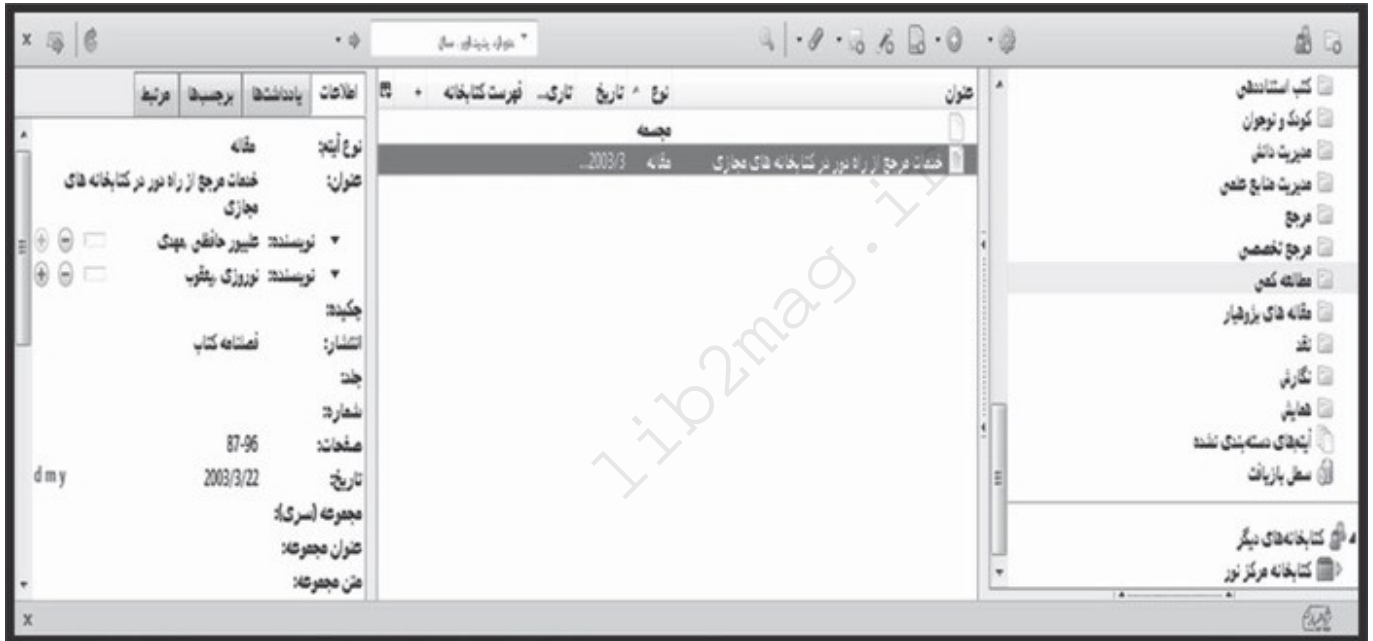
عنوان، پدیدآور، سال

کتب استاندهی
کودک و نوجوان
مدیریت دانش
مدیریت منابع علمی
مرجع
مرجع تخصصی
مطالعه کمی
مقاله های پژوهیار
نقد
نگارش
همایش
آیتم‌های دسته‌بندی نشده
سطل بازیافت

کتابخانه‌های دیگر
کتابخانه مرکز نور

| عنوان | نوع | تاریخ | تاریـ | فهرست کتابخانه |
|---|---|---|---|---|
| | مجسمه | | | |
| خدمات مرجع از راه دور در کتابخانه های مجازی | مقاله | 2003/3... | | |

lib2mag.ir

اطلاعات | یادداشت‌ها | برچسب‌ها | مرتبط

نوع آیتم: مقاله
عنوان: خدمات مرجع از راه دور در کتابخانه های مجازی
نویسنده: طیبور حافظی، مهدی
نویسنده: نوروزی، یعقوب
چکیده:
انتشار: فصلنامه کتاب
جلد:
شماره:
صفحات: 87-96
تاریخ: 2003/3/22 d m y
مجموعه (سری):
عنوان مجموعه:
متن مجموعه:

x